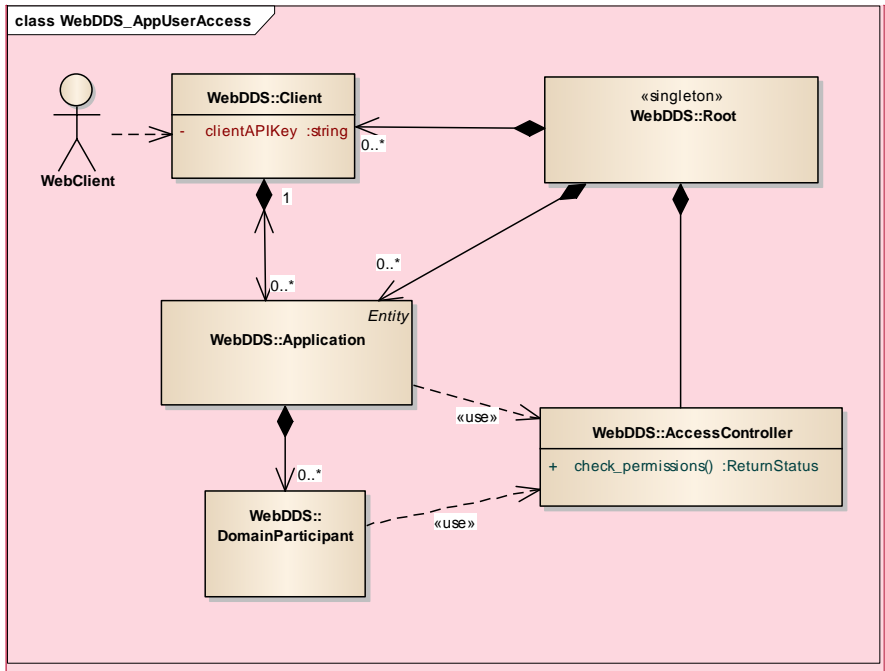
class WebDDS_AppUserAccess

WebClient

WebDDS::Client
- clientAPIKey :string

«singleton»
WebDDS::Root

0..*

1

0..*

0..*

Entity
WebDDS::Application

«use»

WebDDS::AccessController
+ check_permissions() :ReturnStatus

0..*

WebDDS::
DomainParticipant

«use»